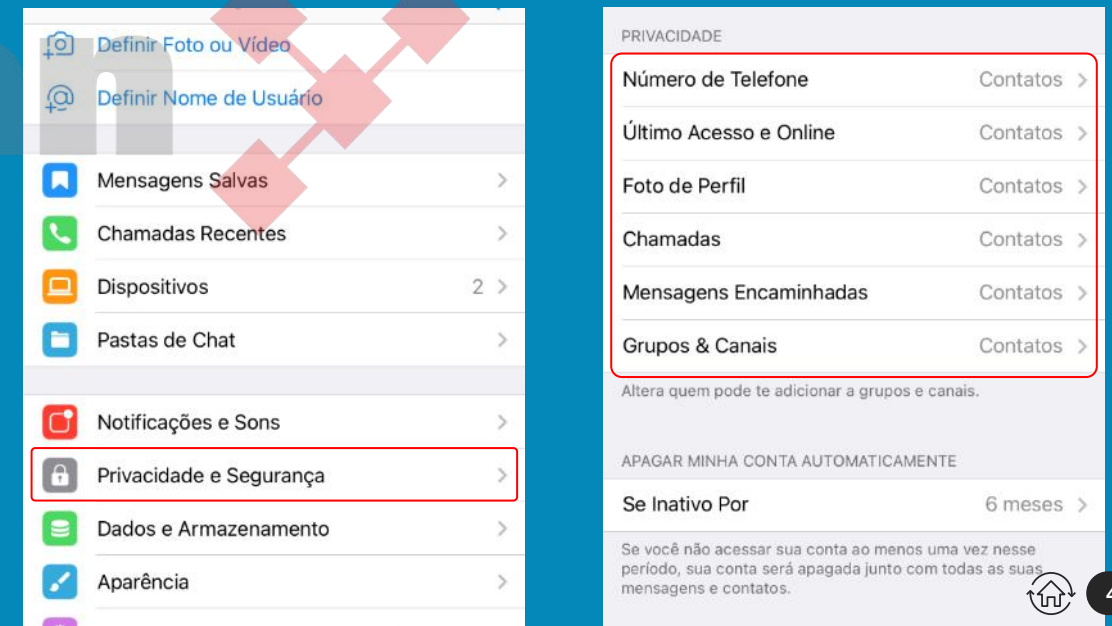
Definir Foto ou Vídeo

Definir Nome de Usuário

Mensagens Salvas

Chamadas Recentes

Dispositivos 2

Pastas de Chat

Notificações e Sons

Privacidade e Segurança

Dados e Armazenamento

Aparência

PRIVACIDADE

| | |
|---|---|
| Número de Telefone | Contatos |
| Último Acesso e Online | Contatos |
| Foto de Perfil | Contatos |
| Chamadas | Contatos |
| Mensagens Encaminhadas | Contatos |
| Grupos & Canais | Contatos |

Altera quem pode te adicionar a grupos e canais.

APAGAR MINHA CONTA AUTOMATICAMENTE

Se Inativo Por 6 meses

Se você não acessar sua conta ao menos uma vez nesse período, sua conta será apagada junto com todas as suas mensagens e contatos.

4